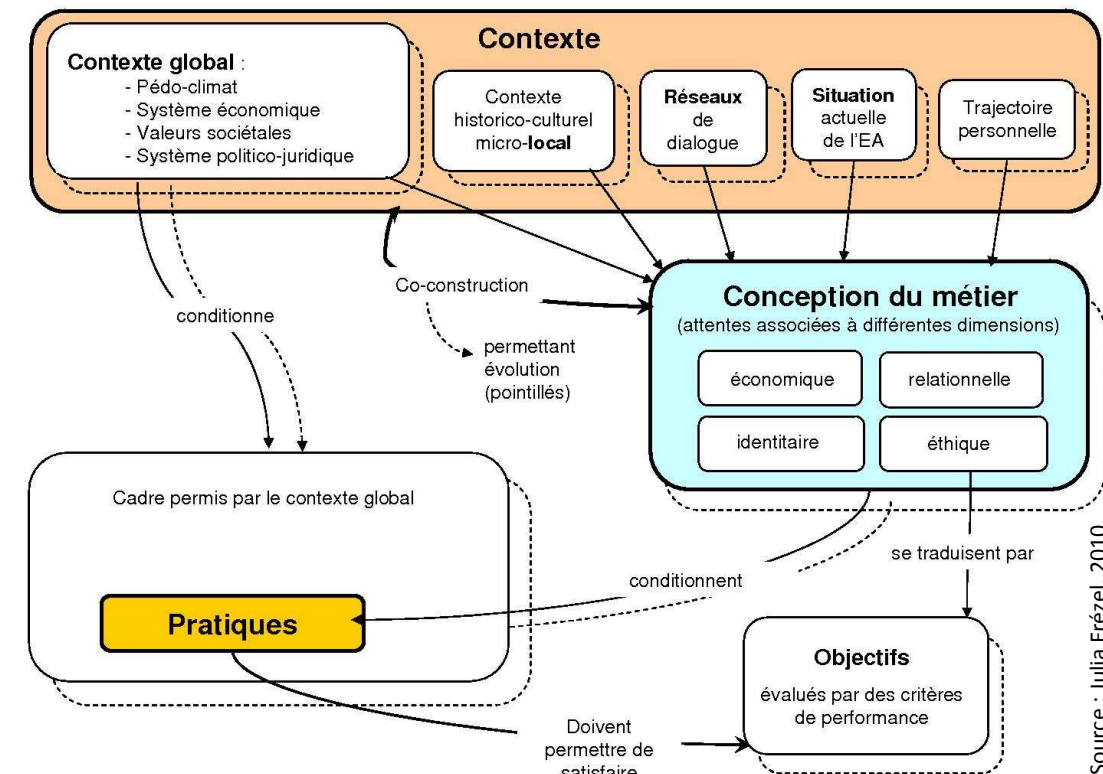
Contexte

Contexte global :
- Pédo-climat
- Système économique
- Valeurs sociétales
- Système politico-juridique

Contexte historico-culturel micro-local

Réseaux de dialogue

Situation actuelle de l'EA

Trajectoire personnelle

Co-construction

permettant évolution (pointillés)

conditionne

Conception du métier
(attentes associées à différentes dimensions)

économique

relationnelle

identitaire

éthique

Cadre permis par le contexte global

Pratiques

conditionnent

se traduisent par

Objectifs
évalués par des critères de performance

Doivent permettre de satisfaire

Source : Julia Frézel, 2010